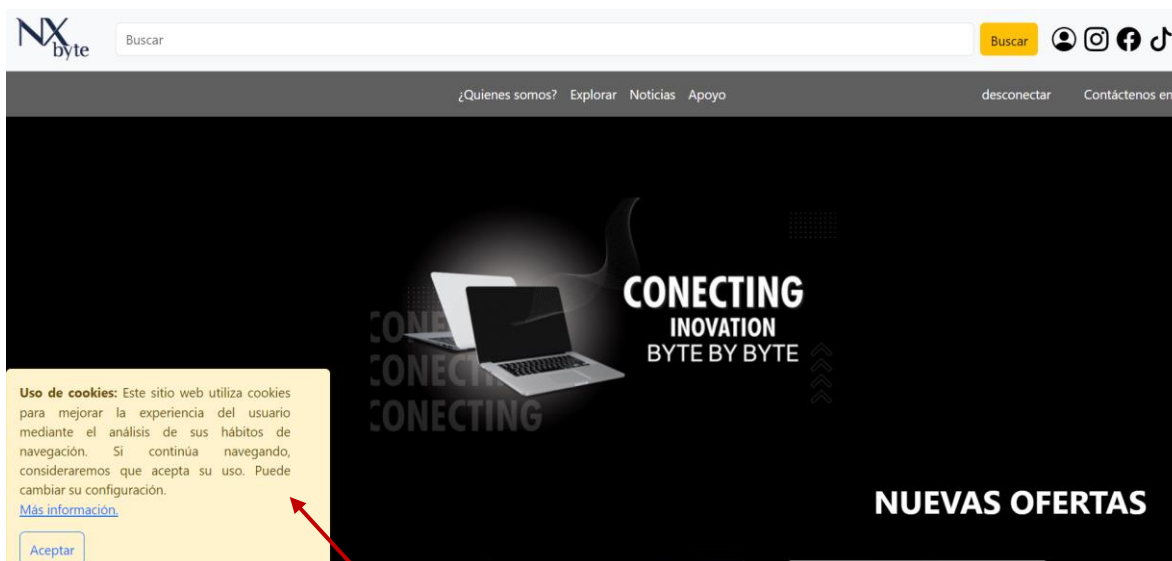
NX byte

Buscar

Buscar

¿Quienes somos? Explorar Noticias Apoyo

desconectar

Contáctenos en

CONECTING
INOVATION
BYTE BY BYTE

CONECTING
CONECTING
CONECTING

Uso de cookies: Este sitio web utiliza cookies para mejorar la experiencia del usuario mediante el análisis de sus hábitos de navegación. Si continúa navegando, consideraremos que acepta su uso. Puede cambiar su configuración.
Más información.

Aceptar

NUEVAS OFERTAS